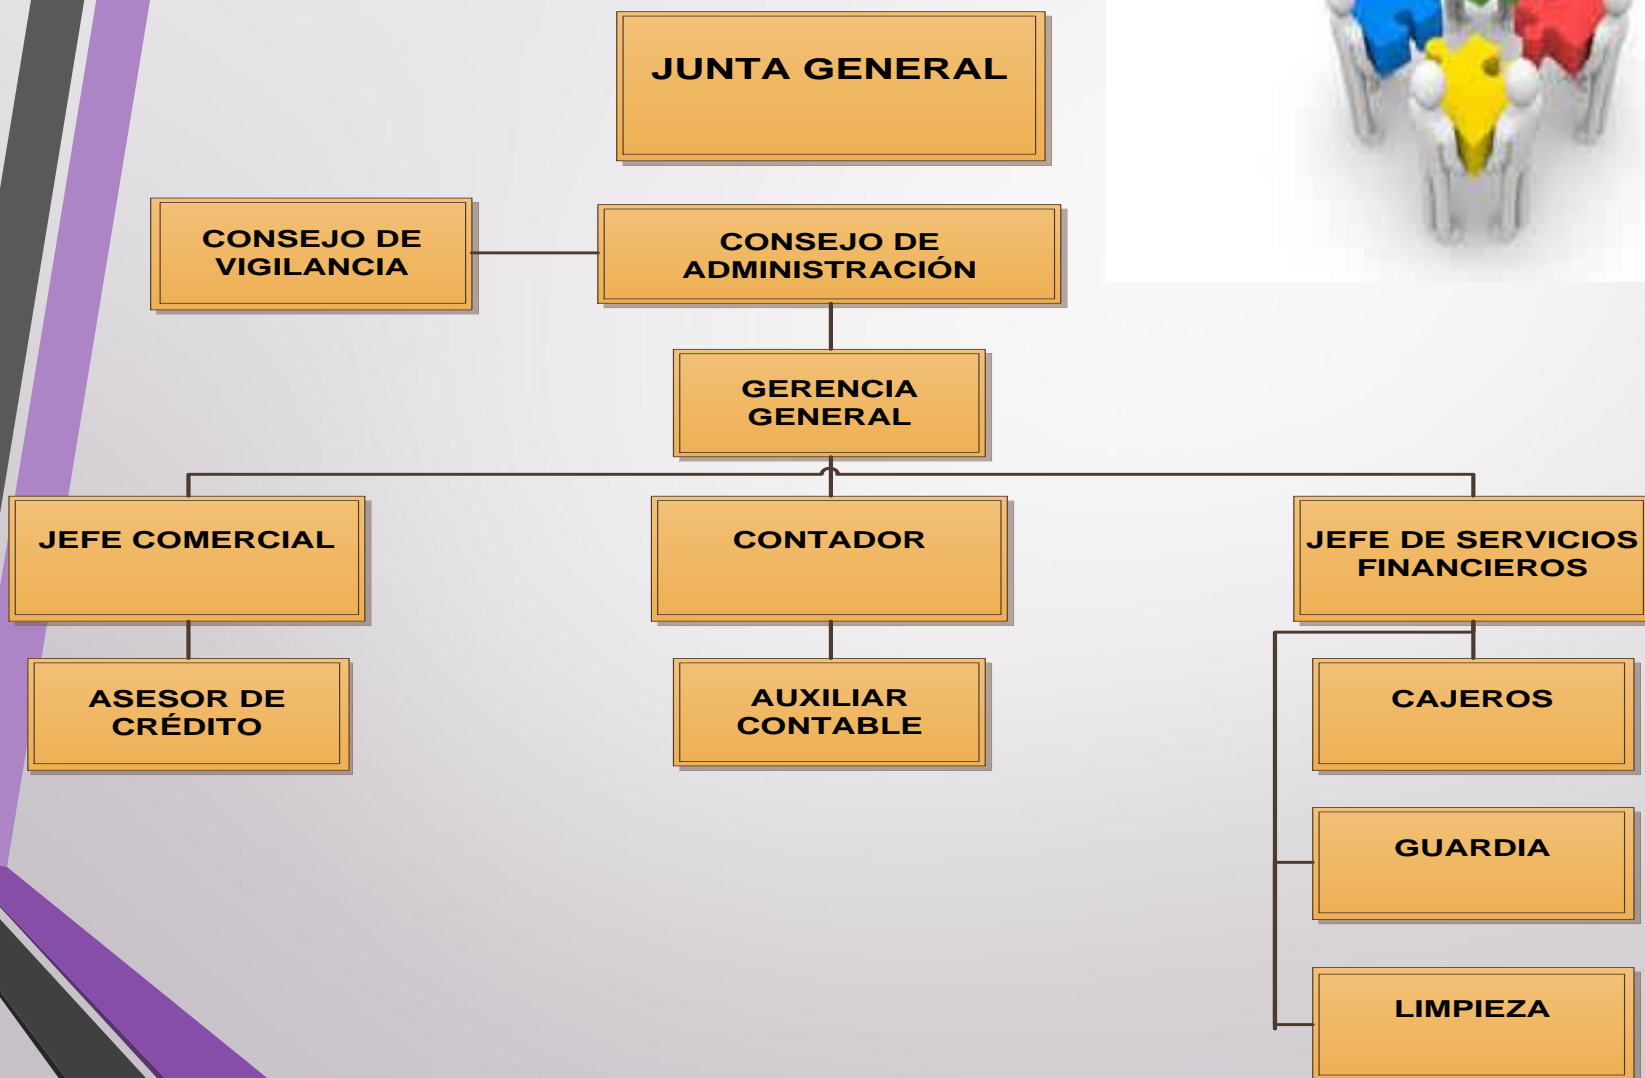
JUNTA GENERAL

CONSEJO DE VIGILANCIA

CONSEJO DE ADMINISTRACIÓN

GERENCIA GENERAL

JEFE COMERCIAL

CONTADOR

JEFE DE SERVICIOS FINANCIEROS

ASESOR DE CRÉDITO

AUXILIAR CONTABLE

CAJEROS

GUARDIA

LIMPIEZA